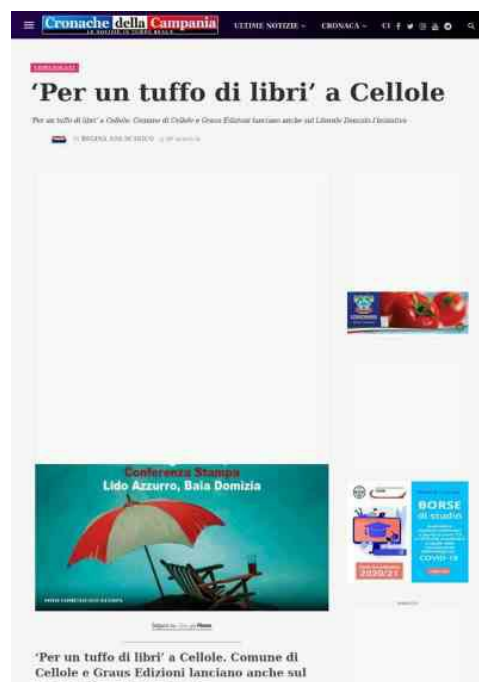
Cronache della Campania
LE NOTIZIE IN TEMPO REALE

ULTIME NOTIZIE CRONACA

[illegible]

'Per un tuffo di libri' a Cellole

'Per un tuffo di libri' a Cellole. Comune di Cellole e Graus Edizioni lanciano anche sul Litorale Domizio l'iniziativa

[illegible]

Conferenza Stampa
Lido Azzurro, Baia Domizia

BORSE di studio

2020/21

COVID-19

'Per un tuffo di libri' a Cellole. Comune di Cellole e Graus Edizioni lanciano anche sul